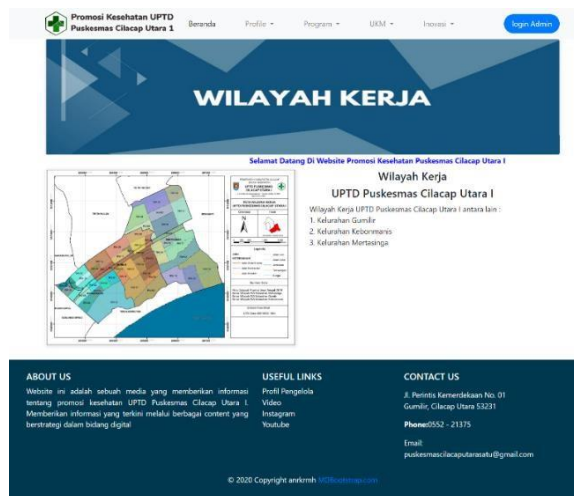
Promosi Kesehatan UPTD Puskesmas Cilacap Utara 1

Beranda Profile ▾ Program ▾ UKM ▾ Inovasi ▾ login Admin

WILAYAH KERJA

Selamat Datang Di Website Promosi Kesehatan Puskesmas Cilacap Utara I

Wilayah Kerja
UPTD Puskesmas Cilacap Utara I

Wilayah Kerja UPTD Puskesmas Cilacap Utara I antara lain :
1. Kelurahan Gumilir
2. Kelurahan Kebonmanis
3. Kelurahan Mertasinga

ABOUT US

Website ini adalah sebuah media yang memberikan informasi tentang promosi kesehatan UPTD Puskesmas Cilacap Utara I. Memberikan informasi yang terkini melalui berbagai content yang berstrategi dalam bidang digital

USEFUL LINKS

Profil Pengelola
Video
Instagram
Youtube

CONTACT US

Jl. Perintis Kemerdekaan No. 01
Gumilir, Cilacap Utara 53231

Phone:0552 - 21375

Email:
puskesmascilacaputarasatu@gmail.com

© 2020 Copyright anrkmh MDBootstrap.com